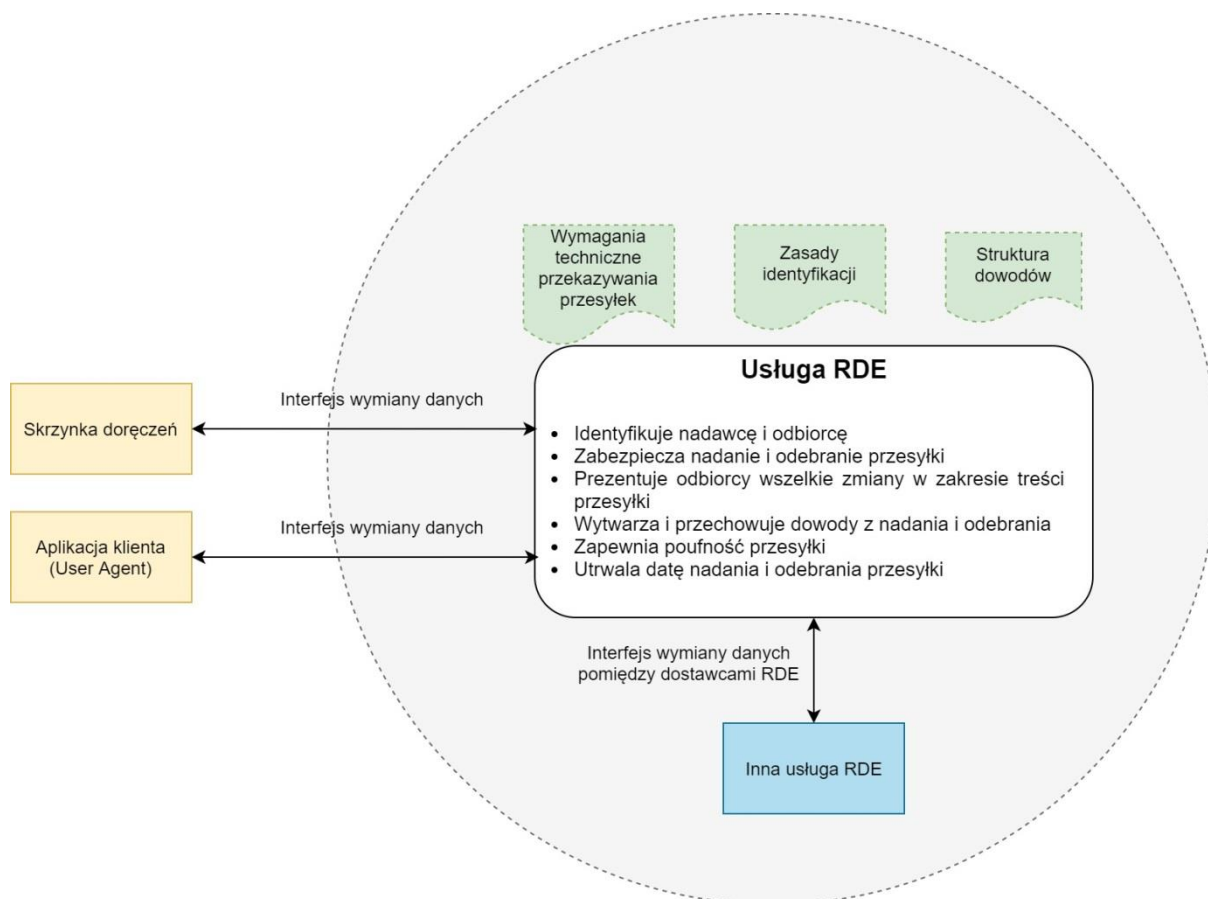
Wymagania techniczne przekazywania przesyłek

Zasady identyfikacji

Struktura dowodów

Skrzynka doręczeń

Interfejs wymiany danych

Usługa RDE

- Identyfikuje nadawcę i odbiorcę
- Zabezpiecza nadanie i odebranie przesyłki
- Prezentuje odbiorcy wszelkie zmiany w zakresie treści przesyłki
- Wytwarza i przechowuje dowody z nadania i odebrania
- Zapewnia poufność przesyłki
- Utrwala datę nadania i odebrania przesyłki

Aplikacja klienta (User Agent)

Interfejs wymiany danych

Interfejs wymiany danych pomiędzy dostawcami RDE

Inna usługa RDE